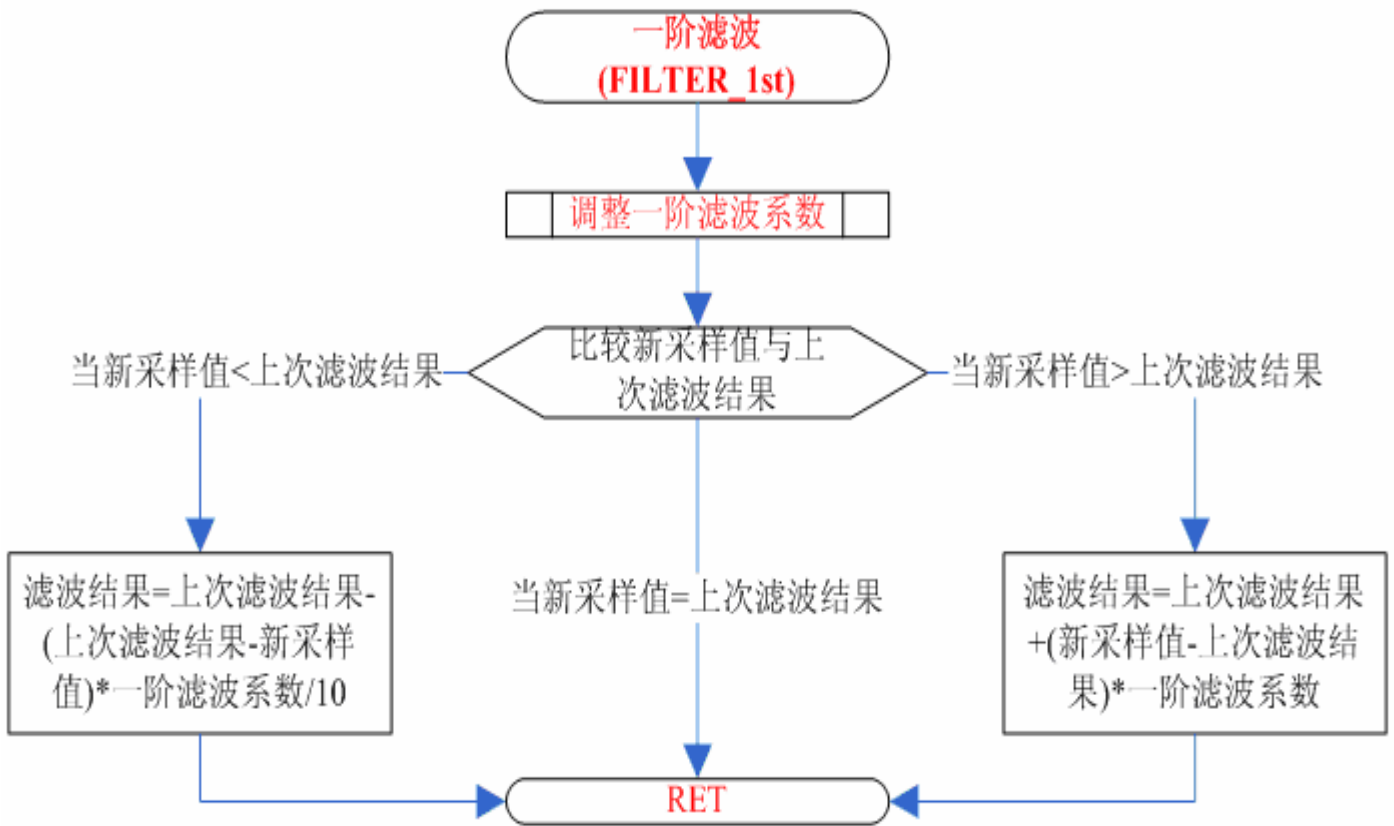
一阶滤波
(FILTER_1st)

调整一阶滤波系数

比较新采样值与上次滤波结果

当新采样值<上次滤波结果

当新采样值>上次滤波结果

滤波结果=上次滤波结果-(上次滤波结果-新采样值)*一阶滤波系数/10

当新采样值=上次滤波结果

滤波结果=上次滤波结果+(新采样值-上次滤波结果)*一阶滤波系数

RET